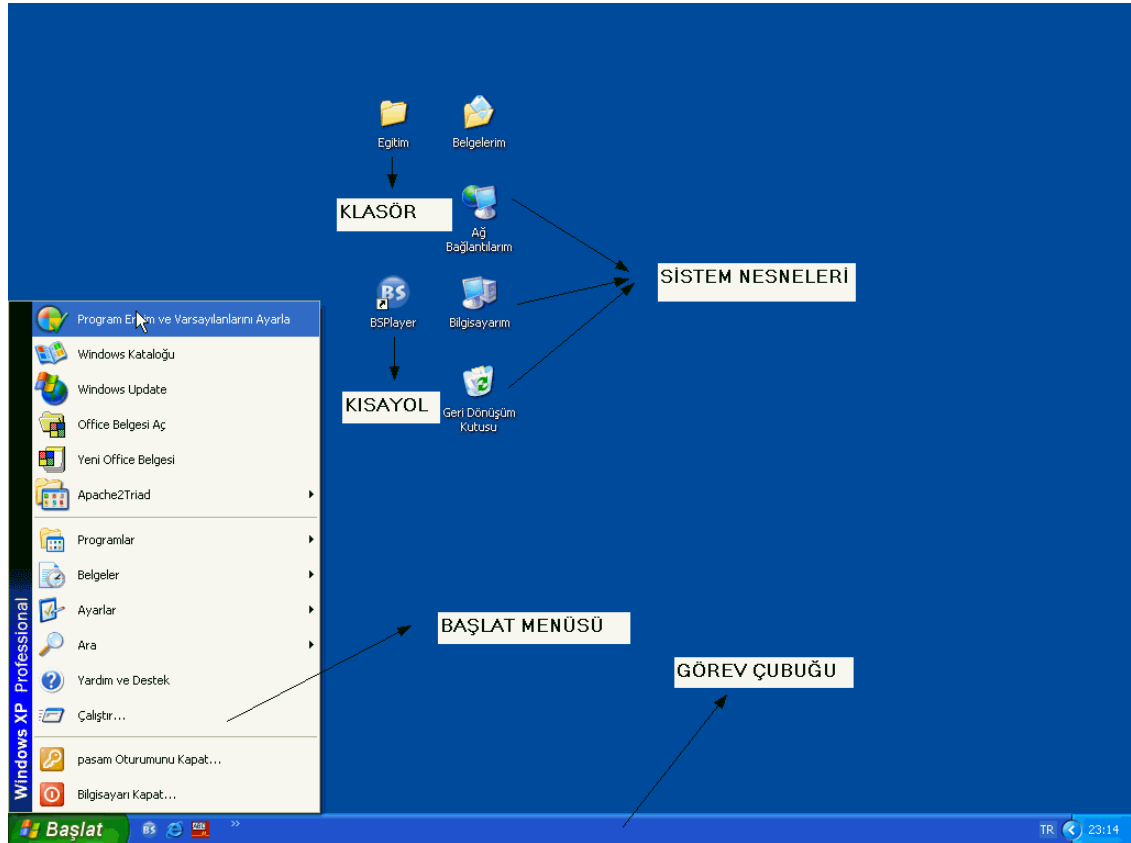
Egitim

Belgelerim

KLASÖR

Ağ Bağlantılarım

SİSTEM NESNELERİ

BSPlayer

Bilgisayarım

KISAYOL

Geri Dönüşüm Kutusu

Program Er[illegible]im ve Varsayılanlarını Ayarla

Windows Kataloğu

Windows Update

Office Belgesi Aç

Yeni Office Belgesi

Apache2Triad

Programlar

Belgeler

Ayarlar

Ara

Yardım ve Destek

Çalıştır...

pasam Oturumunu Kapat...

Bilgisayarı Kapat...

Windows XP Professional

BAŞLAT MENÜSÜ

GÖREV ÇUBUĞU

Başlat

TR 23:14